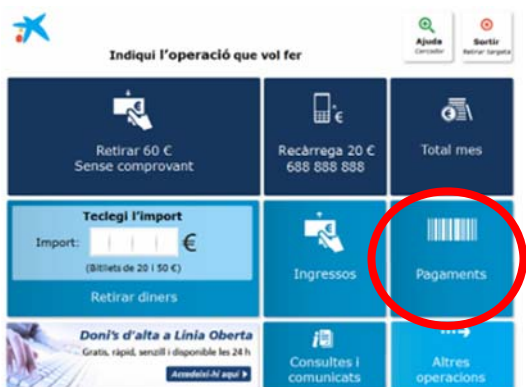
Indiqui l'operació que vol fer

Ajuda
Cancel·lar

Sortir
Retirar targeta

Retirar 60 €
Sense comprovant

Recàrrega 20 €
688 888 888

Total mes

Tecleji l'import
Import: €
(Bitllets de 20 i 50 €)
Retirar diners

Ingressos

Pagaments

Doni's d'alta a Línia Oberta
Gratis, ràpid, senzill i disponible les 24 h
Accedeixi-hi aquí

Consultes i comunicats

Altres operacions